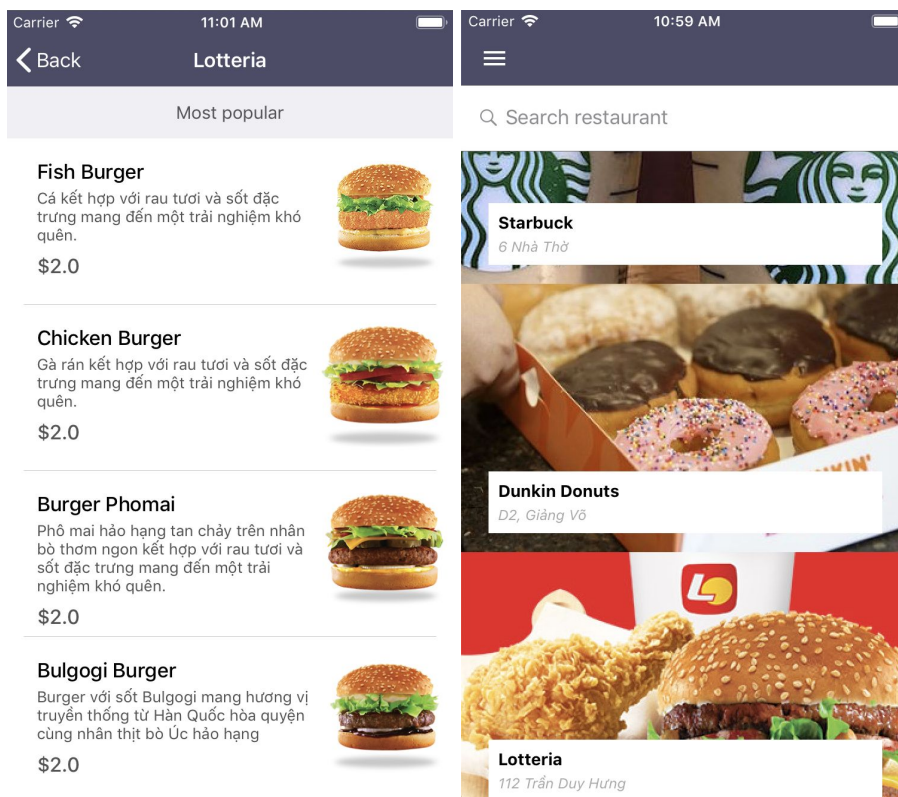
Carrier 11:01 AM

Back Lotteria

Most popular

Fish Burger
Cá kết hợp với rau tươi và sốt đặc trưng mang đến một trải nghiệm khó quên.
$2.0

Chicken Burger
Gà rán kết hợp với rau tươi và sốt đặc trưng mang đến một trải nghiệm khó quên.
$2.0

Burger Phomai
Phô mai hảo hạng tan chảy trên nhân bò thơm ngon kết hợp với rau tươi và sốt đặc trưng mang đến một trải nghiệm khó quên.
$2.0

Bulgogi Burger
Burger với sốt Bulgogi mang hương vị truyền thống từ Hàn Quốc hòa quyện cùng nhân thịt bò Úc hảo hạng
$2.0

Carrier 10:59 AM

Search restaurant

Starbuck
6 Nhà Thờ

Dunkin Donuts
D2, Giảng Võ

Lotteria
112 Trần Duy Hưng